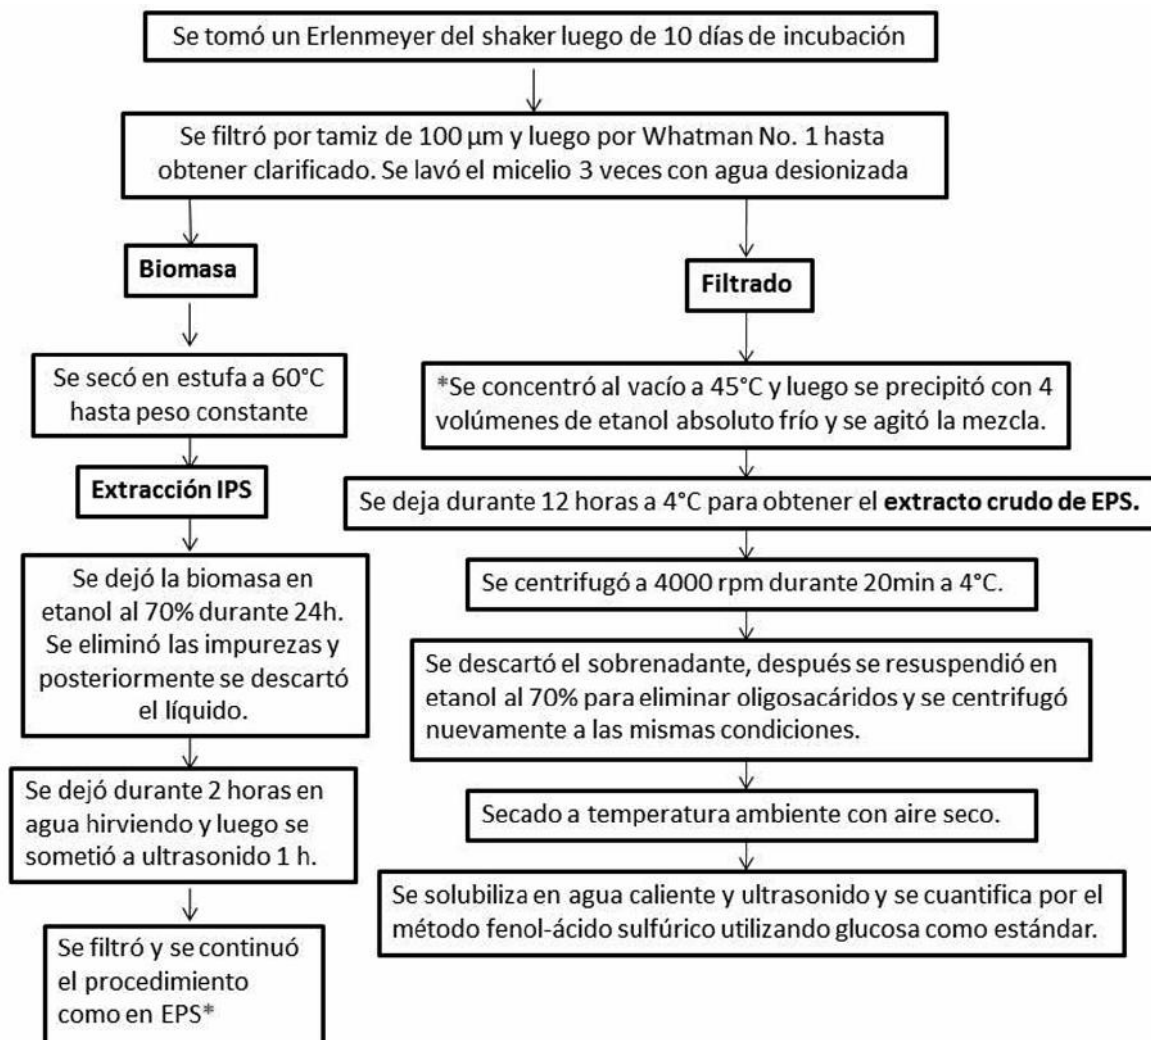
Se tomó un Erlenmeyer del shaker luego de 10 días de incubación

Se filtró por tamiz de 100 µm y luego por Whatman No. 1 hasta obtener clarificado. Se lavó el micelio 3 veces con agua desionizada

Biomasa

Se secó en estufa a 60°C hasta peso constante

Extracción IPS

Se dejó la biomasa en etanol al 70% durante 24h. Se eliminó las impurezas y posteriormente se descartó el líquido.

Se dejó durante 2 horas en agua hirviendo y luego se sometió a ultrasonido 1 h.

Se filtró y se continuó el procedimiento como en EPS*

Filtrado

*Se concentró al vacío a 45°C y luego se precipitó con 4 volúmenes de etanol absoluto frío y se agitó la mezcla.

Se deja durante 12 horas a 4°C para obtener el **extracto crudo de EPS.**

Se centrifugó a 4000 rpm durante 20min a 4°C.

Se descartó el sobrenadante, después se resuspendió en etanol al 70% para eliminar oligosacáridos y se centrifugó nuevamente a las mismas condiciones.

Secado a temperatura ambiente con aire seco.

Se solubiliza en agua caliente y ultrasonido y se cuantifica por el método fenol-ácido sulfúrico utilizando glucosa como estándar.